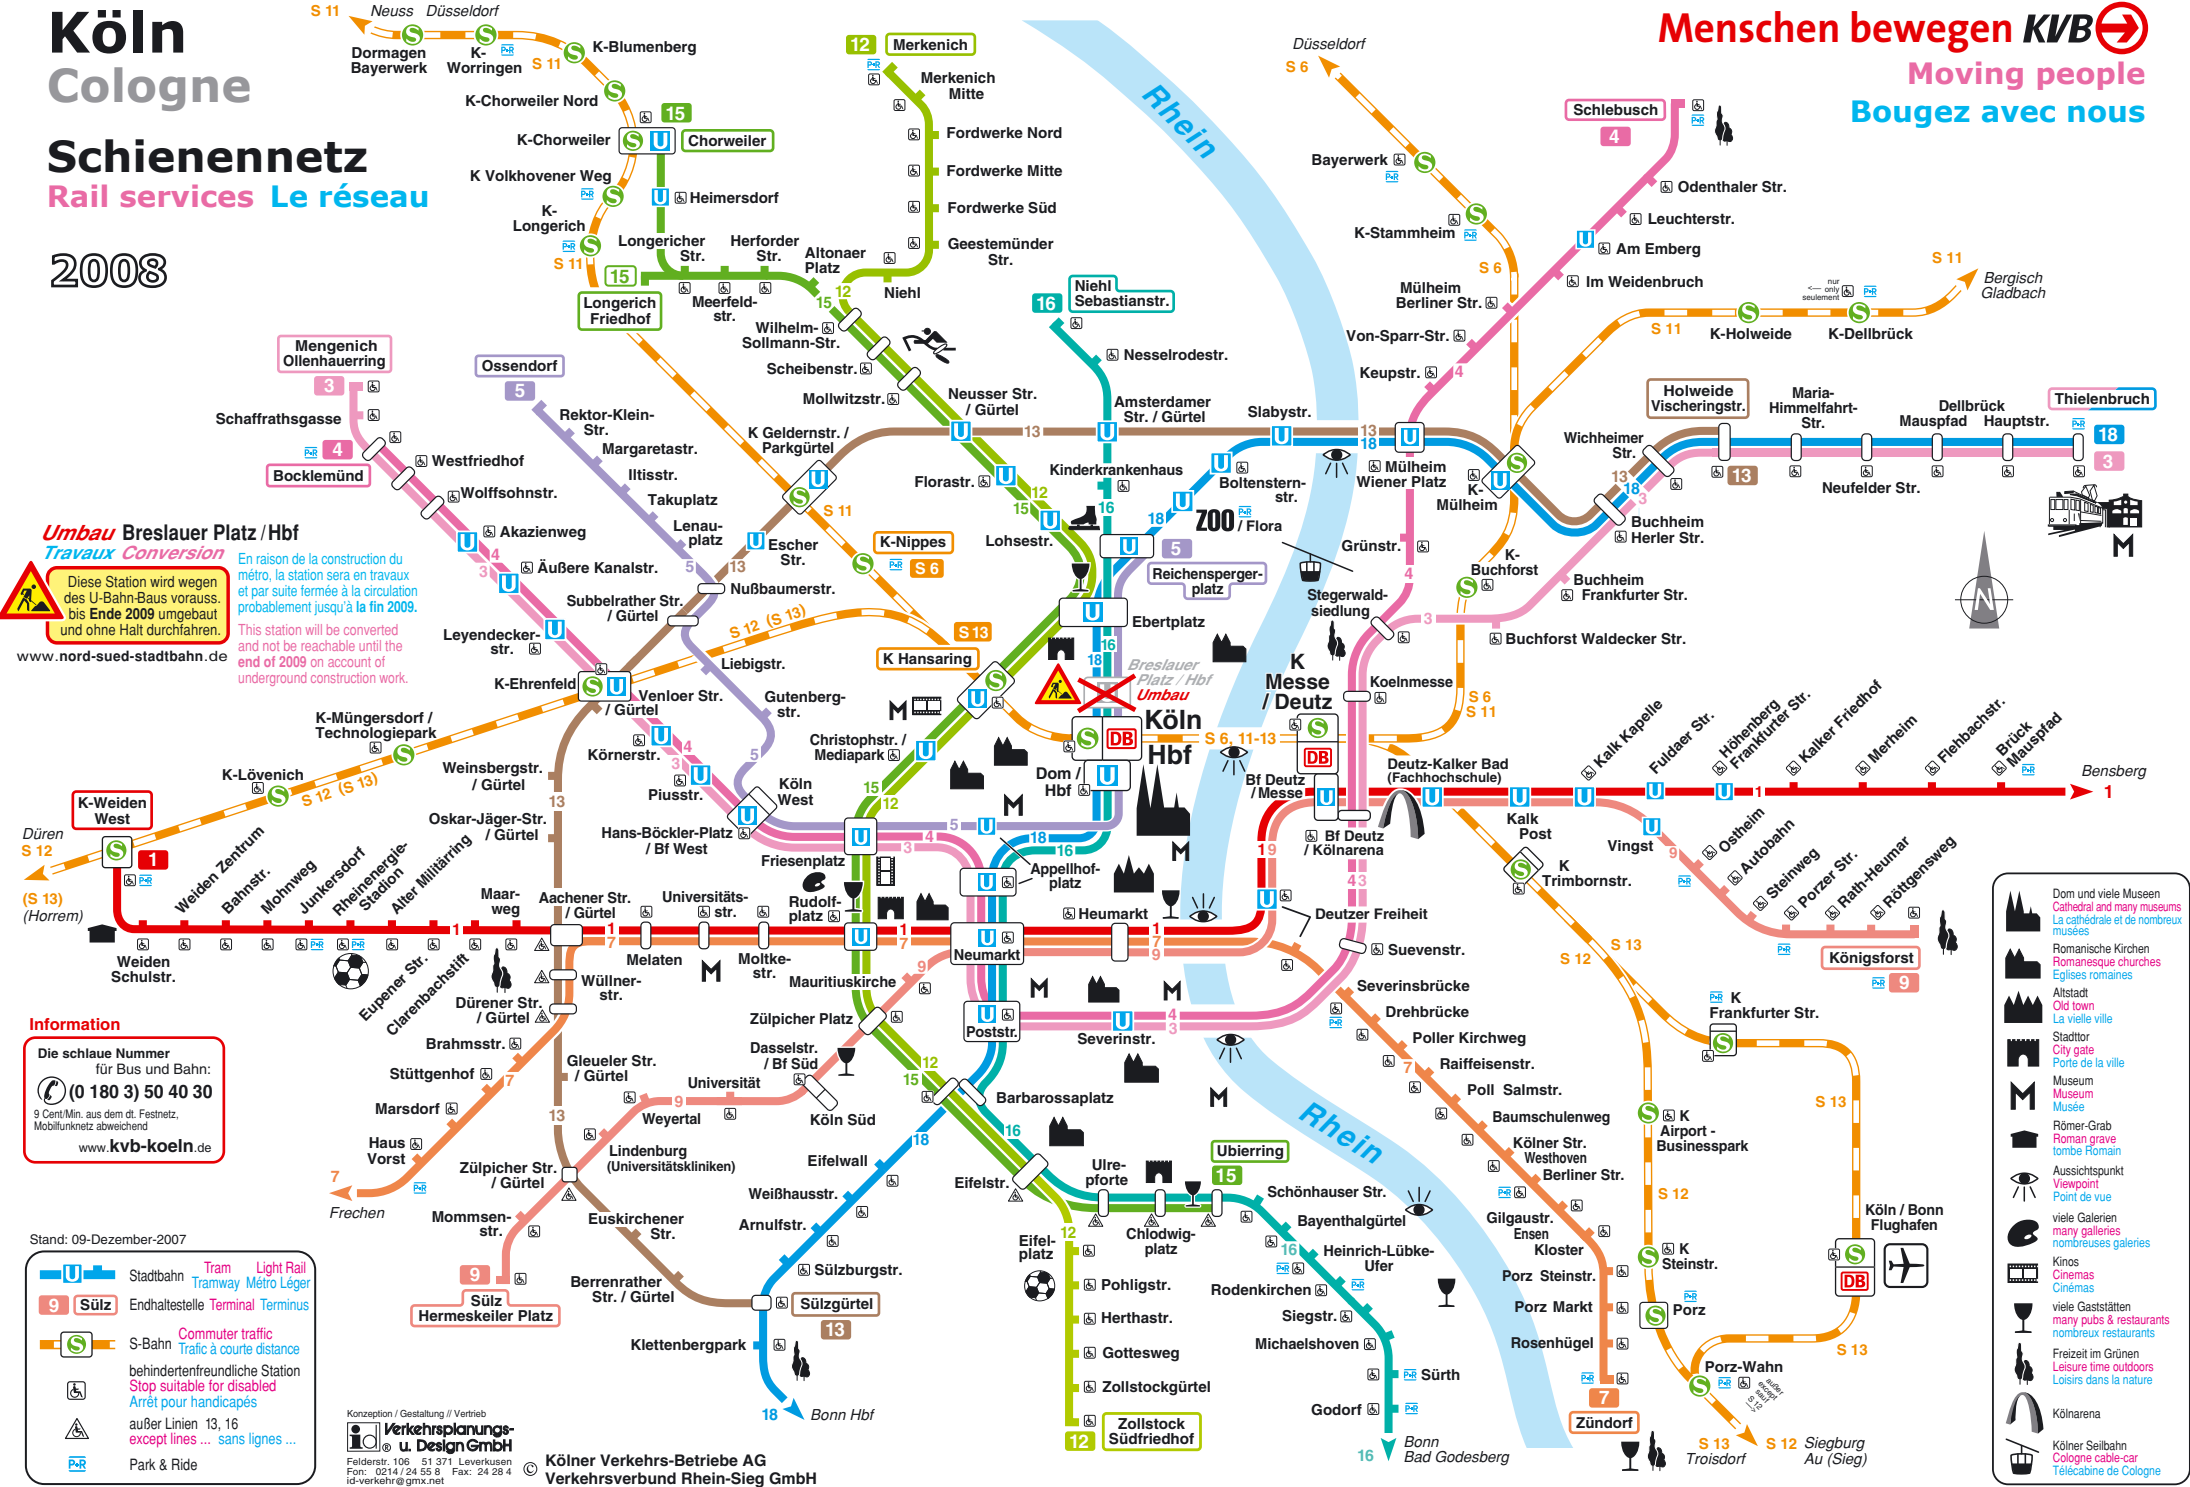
Köln
Cologne

Schienennetz
Rail services Le réseau

2008

Menschen bewegen KVB
Moving people
Bougez avec nous

Umbau Breslauer Platz / Hbf
Travaux Conversion

Diese Station wird wegen des U-Bahn-Baus voraus. bis Ende 2009 umgebaut und ohne Halt durchfahren.

En raison de la construction du métro, la station sera en travaux et par suite fermée à la circulation probablement jusqu'à la fin 2009.

This station will be converted and not be reachable until the end of 2009 on account of underground construction work.

www.nord-sued-stadtbahn.de

S 11 Neuss Düsseldorf
Dormagen Bayerwerk
K-Worringen S 11
K-Blumenberg
K-Chorweiler Nord
15
K-Chorweiler
Chorweiler
K Volkhovener Weg
Heimersdorf
K-Longerich
S 11
Longericher Str.
Herforder Str.
Altonaer Platz
15
Longerich Friedhof
Meerfeld-str.
Wilhelm-Sollmann-Str.
Scheibenstr.
Mollwitzstr.
Neusser Str. / Gürtel
12 Merkenich
Merkenich Mitte
Fordwerke Nord
Fordwerke Mitte
Fordwerke Süd
Geestemünder Str.
Niehl
16 Niehl Sebastianstr.
Nesselrodestr.
Amsterdamer Str. / Gürtel
Slabystr.
Rhein
Düsseldorf
S 6
Bayerwerk
K-Stammheim
S 6
Mülheim Berliner Str.
Von-Sparr-Str.
Keupstr.
Schlebusch
4
Odenthaler Str.
Leuchterstr.
Am Emberg
Im Weidenbruch
S 11
Bergisch Gladbach
S 11
K-Holweide
K-Dellbrück
nur only seulement
Holweide Vischeringstr.
Maria-Himmelfahrt-Str.
Dellbrück Mauspfad
Dellbrück Hauptstr.
Thielenbruch
18
3
Wichheimer Str.
13
Neufelder Str.
Buchheim Herler Str.
Buchheim Frankfurter Str.
Buchforst Waldecker Str.
K-Buchforst
Mengenich Ollenhauerring
3
Schaffrathsgasse
4
Bocklemünd
Westfriedhof
Wolffsohnstr.
Akazienweg
Äußere Kanalstr.
Leyendecker-str.
K-Ehrenfeld
Ossendorf
5
Rektor-Klein-Str.
Margaretastr.
Iltisstr.
Takuplatz
Lenau-platz
Subbelrather Str. / Gürtel
Nußbaumerstr.
Liebigstr.
K Geldernstr. / Parkgürtel
S 11
Escher Str.
13
K-Nippes
S 6
S 12 (S 13)
S 13
K Hansaring
Florastr.
Kinderkrankenhaus
Boltensternstr.
Mülheim Wiener Platz
K-Mülheim
Zoo / Flora
Grünstr.
Stegerwaldsiedlung
Lohsestr.
Reichenspergerplatz
Ebertplatz
Breslauer Platz / Hbf Umbau
Köln Hbf
S 6, 11-13
K Messe / Deutz
Koelnmesse
Bf Deutz / Messe
Deutz-Kalker Bad (Fachhochschule)
S 6 S 11
Venloer Str. / Gürtel
Gutenberg-str.
Christophstr. / Mediapark
Körnerstr.
Piusstr.
Köln West
Dom / Hbf
K-Müngersdorf / Technologiepark
K-Lövenich
S 12 (S 13)
K-Weiden West
Weinsbergstr. / Gürtel
Oskar-Jäger-Str. / Gürtel
Hans-Böckler-Platz / Bf West
Friesenplatz
Rudolfplatz
Appellhofplatz
Heumarkt
Bf Deutz / Kölnarena
Deutzer Freiheit
Suevenstr.
Kalk Post
Kalk Kapelle
Fuldaer Str.
Höhenberg Frankfurter Str.
Kalker Friedhof
Merheim
Fleehbachstr.
Brück Mauspfad
Bensberg
1
Vingst
K Trimbornstr.
Ostheim
Autobahn
Steinweg
Porzer Str.
Rath-Heumar
Röttgensweg
Königsforst
9
Düren S 12
(S 13) (Horrem)
1
Weiden Zentrum
Bahnstr.
Mohnweg
Junkersdorf
Rheinenergie-Stadion
Alter Militärring
Maarweg
Aachener Str. / Gürtel
Universitätsstr.
Melaten
Moltkestr.
Neumarkt
Weiden Schulstr.
Eupener Str.
Clarenbachstift
Dürener Str. / Gürtel
Wüllnerstr.
Mauritiuskirche
Zülpicher Platz
Poststr.
Severinstr.
Severinsbrücke
Drehbrücke
Poller Kirchweg
Raiffeisenstr.
Poll Salmstr.
Baumschulenweg
Kölner Str. Westhoven
Berliner Str.
S 12
S 13
K Frankfurter Str.
S 13
K Airport-Businesspark
Köln / Bonn Flughafen
S 12
Gilgaustr. Ensen
Kloster
Porz Steinstr.
Porz Markt
Rosenhügel
7
Zündorf
K Steinstr.
Porz
Porz-Wahn
S 13
außer except sauf S 12
S 13 Troisdorf
S 12 Siegburg Au (Sieg)
Information
Die schlaue Nummer für Bus und Bahn:
(0 180 3) 50 40 30
9 Cent/Min. aus dem dt. Festnetz, Mobilfunknetz abweichend
www.kvb-koeln.de
Brahmsstr.
Stüttgenhof
Marsdorf
Haus Vorst
7
Frechen
Gleueler Str. / Gürtel
13
Universität
Weyertal
Dasselstr. / Bf Süd
Köln Süd
Barbarossaplatz
Lindenburg (Universitätskliniken)
Zülpicher Str. / Gürtel
Eifelwall
Weißhausstr.
Arnulfstr.
Eifelstr.
Ulrepforte
Ubierring
15
Chlodwigplatz
Schönhauser Str.
Bayenthalgürtel
Heinrich-Lübke-Ufer
Rodenkirchen
Siegstr.
Michaelshoven
Sürth
Godorf
16 Bonn Bad Godesberg
Eifelplatz
Pohligstr.
Herthastr.
Gottesweg
Zollstockgürtel
12 Zollstock Südfriedhof
Mommsenstr.
Euskirchener Str.
Berrenrather Str. / Gürtel
Sülzgürtel
13
Sülzburgstr.
Klettenbergpark
18 Bonn Hbf
9 Sülz Hermeskeiler Platz
Stand: 09-Dezember-2007
Stadtbahn Tram Tramway Light Rail Métro Léger
9 Sülz Endhaltestelle Terminal Terminus
S-Bahn Commuter traffic Trafic à courte distance
behindertenfreundliche Station Stop suitable for disabled Arrêt pour handicapés
außer Linien 13, 16 except lines ... sans lignes ...
Park & Ride
Konzeption / Gestaltung // Vertrieb
Verkehrsplanungs- u. Design GmbH
Felderstr. 106 51 371 Leverkusen Fon: 0214 / 24 55 8 Fax: 24 28 4 id-verkehr@gmx.net
© Kölner Verkehrs-Betriebe AG Verkehrsverbund Rhein-Sieg GmbH
Dom und viele Museen Cathedral and many museums La cathédrale et de nombreux musées
Romanische Kirchen Romanesque churches Eglises romaines
Altstadt Old town La vieille ville
Stadttor City gate Porte de la ville
Museum Museum Musée
Römer-Grab Roman grave tombe Romain
Aussichtspunkt Viewpoint Point de vue
viele Galerien many galleries nombreuses galeries
Kinos Cinemas Cinémas
viele Gaststätten many pubs & restaurants nombreux restaurants
Freizeit im Grünen Leisure time outdoors Loisirs dans la nature
Kölnarena
Kölner Seilbahn Cologne cable-car Télécabine de Cologne